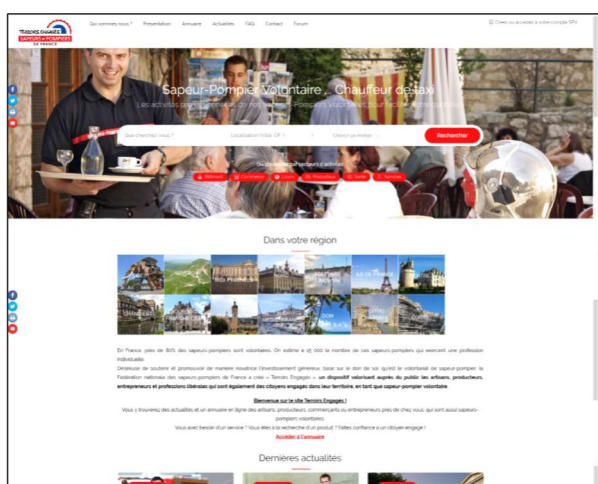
TERROIRS ENGAGÉS SAPEURS-POMPIERS DE FRANCE

Qui sommes-nous ? Présentation Annuaire Actualités FAQ Contact Forum

Créez ou accédez à votre compte SPV

Sapeur-Pompier Volontaire - Chauffeur de taxi

Les activités professionnelles des Sapeurs-Pompiers Volontaires pour faciliter vos recherches

Que cherchez-vous ?

Localisation (Ville, CP...)

Choisir un métier

Rechercher

Ou choisissez un secteur d'activités

Bâtiment Commerce Loisirs Restauration Santé Services

Dans votre région

Ile de France

DOM

En France, près de 80% des sapeurs-pompiers sont volontaires. On estime à 65 000 le nombre de ces sapeurs-pompiers qui exercent une profession individuelle.

Désireuse de soutenir et promouvoir de manière novatrice l'investissement généreux, basé sur le don de soi, qu'est le volontariat de sapeur-pompier, la Fédération nationale des sapeurs-pompiers de France a créé « Terroirs Engagés » : un dispositif valorisant auprès du public les artisans, producteurs, entrepreneurs et professions libérales qui sont également des citoyens engagés dans leur territoire, en tant que sapeur-pompier volontaire.

Bienvenue sur le site Terroirs Engagés !

Vous y trouverez des actualités et un annuaire en ligne des artisans, producteurs, commerçants ou entrepreneurs près de chez vous, qui sont aussi sapeurs-pompiers volontaires.

Vous avez besoin d'un service ? Vous êtes à la recherche d'un produit ? Faites confiance à un citoyen engagé !

Accéder à l'annuaire

Dernières actualités